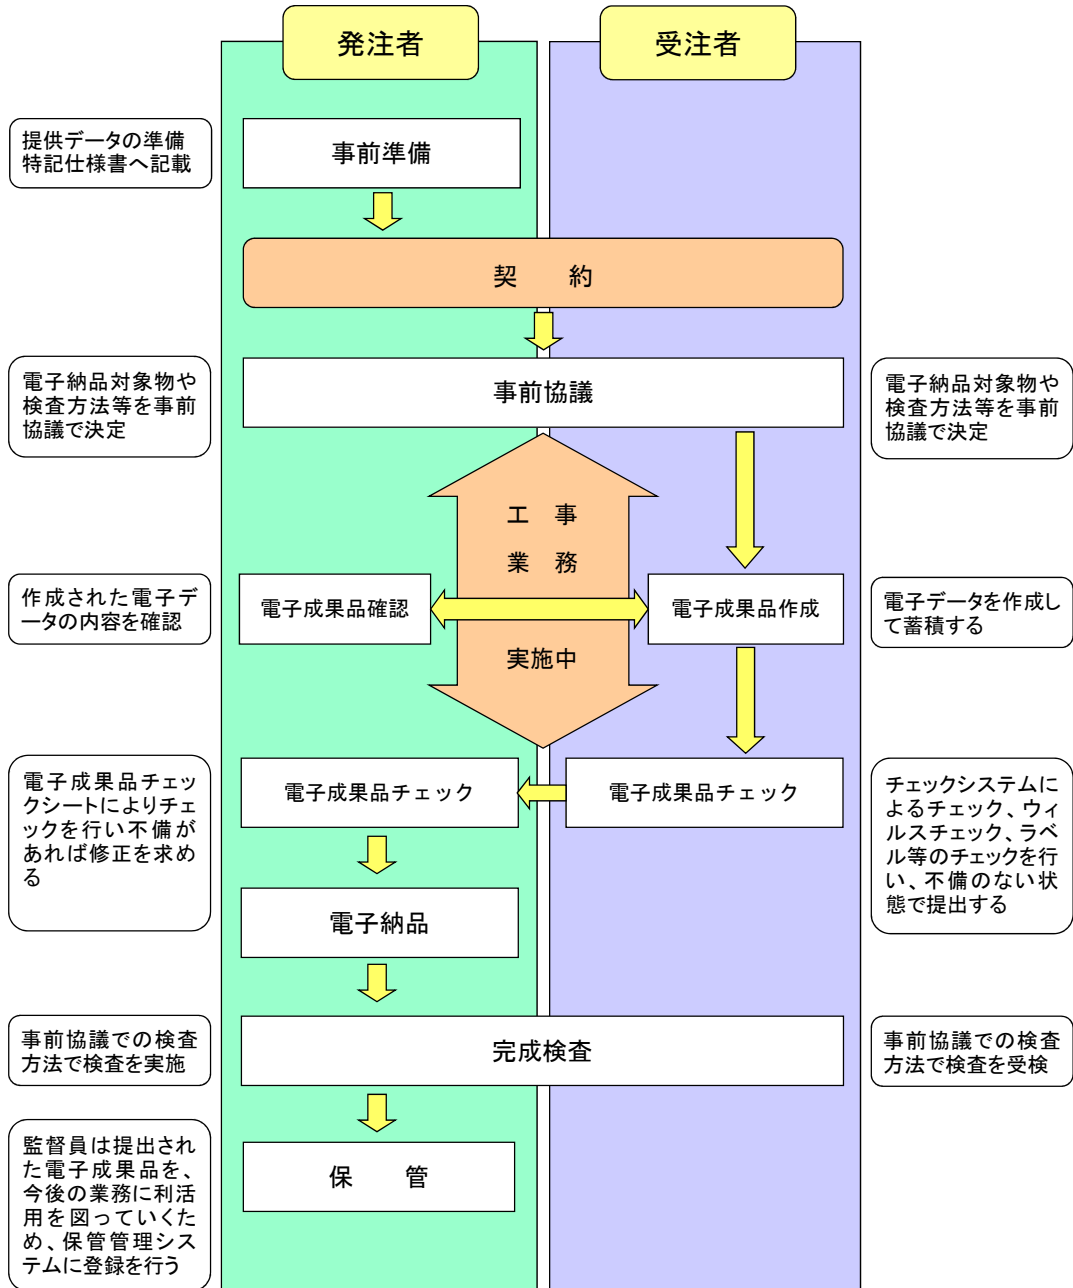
発注者

受注者

提供データの準備
特記仕様書へ記載

事前準備

契　約

電子納品対象物や検査方法等を事前協議で決定

事前協議

電子納品対象物や検査方法等を事前協議で決定

工　事

業　務

作成された電子データの内容を確認

電子成果品確認

電子成果品作成

電子データを作成して蓄積する

実施中

電子成果品チェックシートによりチェックを行い不備があれば修正を求める

電子成果品チェック

電子成果品チェック

チェックシステムによるチェック、ウィルスチェック、ラベル等のチェックを行い、不備のない状態で提出する

電子納品

事前協議での検査方法で検査を実施

完成検査

事前協議での検査方法で検査を受検

監督員は提出された電子成果品を、今後の業務に利活用を図っていくため、保管管理システムに登録を行う

保　管